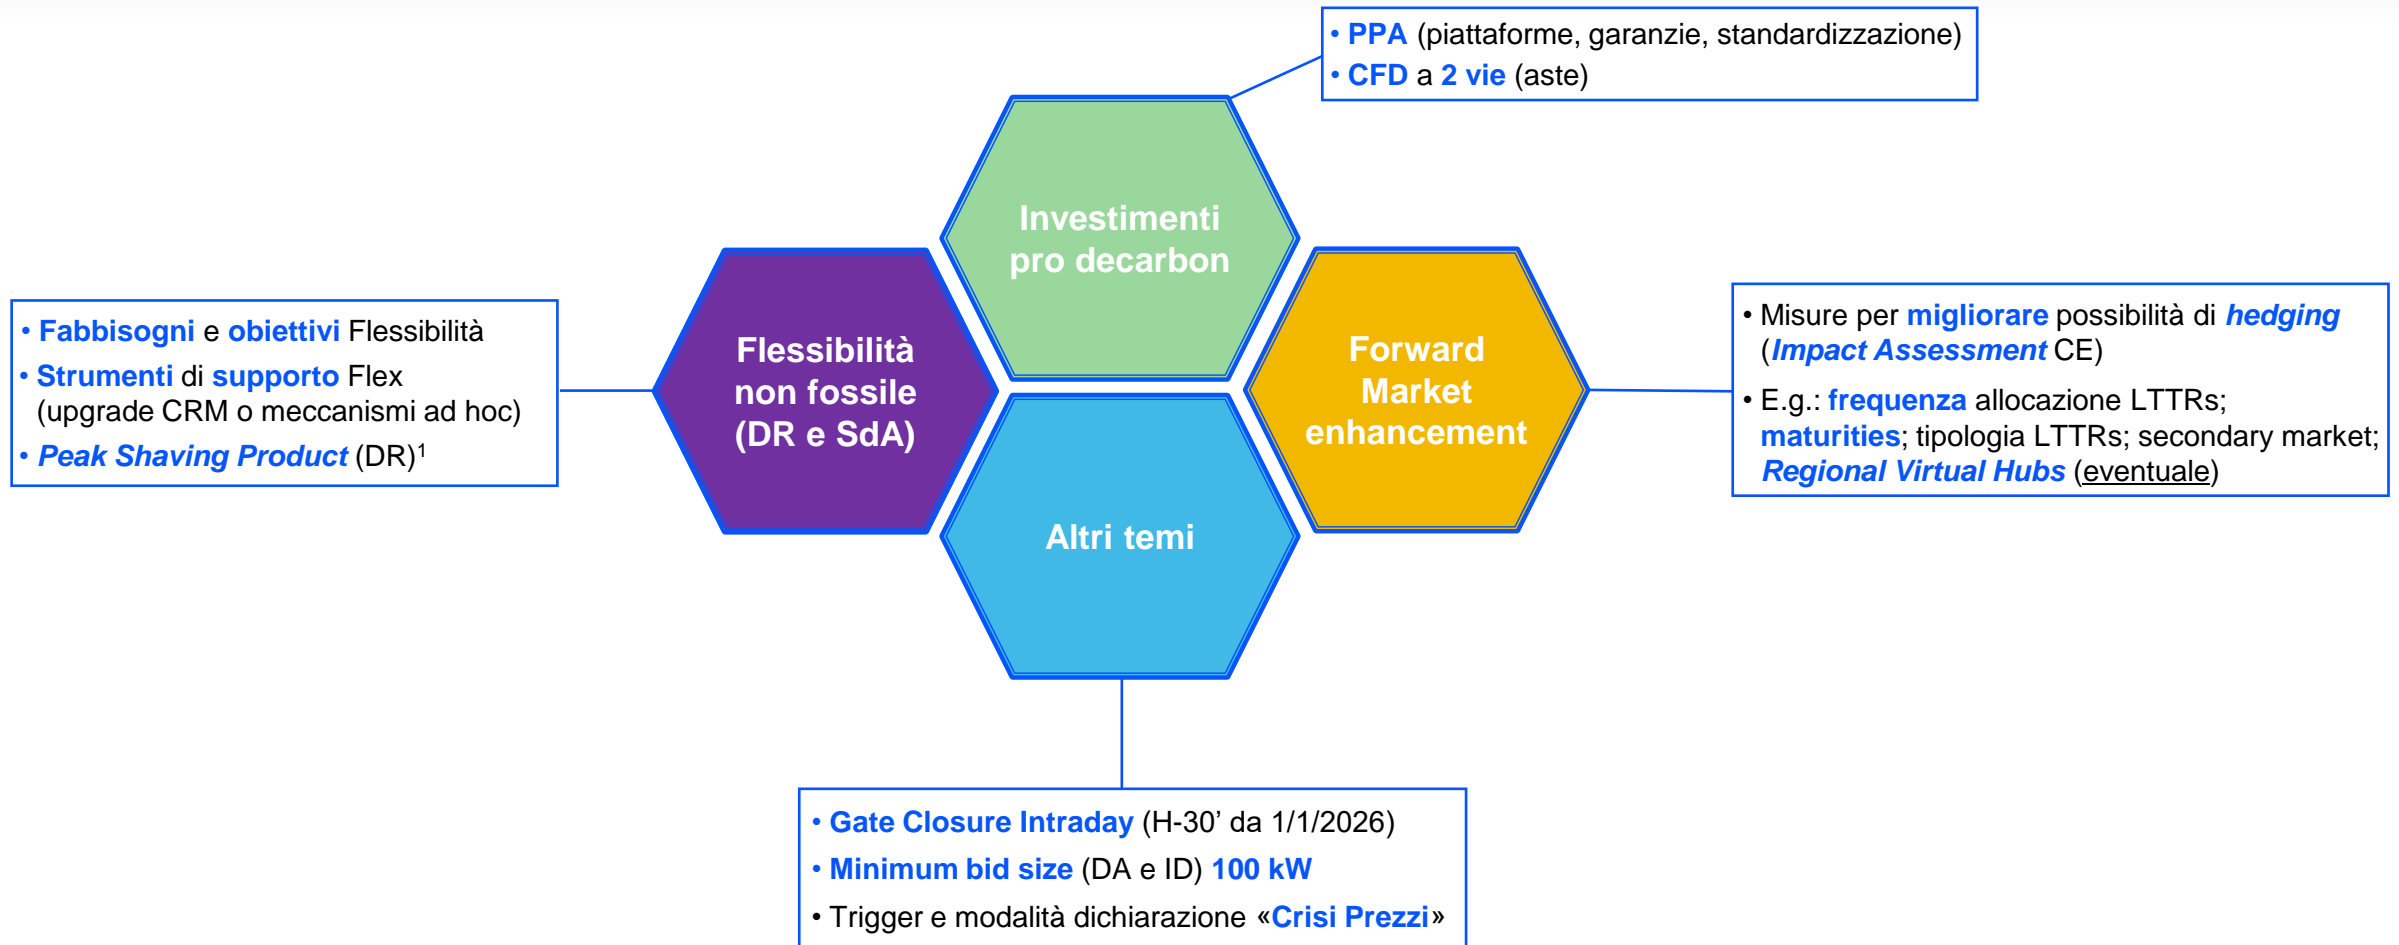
• PPA (piattaforme, garanzie, standardizzazione)
• CFD a 2 vie (aste)

Investimenti pro decarbon

• Fabbisogni e obiettivi Flessibilità
• Strumenti di supporto Flex (upgrade CRM o meccanismi ad hoc)
• Peak Shaving Product (DR)$^1$

Flessibilità non fossile (DR e SdA)

Forward Market enhancement

• Misure per migliorare possibilità di hedging (Impact Assessment CE)
• E.g.: frequenza allocazione LTTRs; maturities; tipologia LTTRs; secondary market; Regional Virtual Hubs (eventuale)

Altri temi

• Gate Closure Intraday (H-30’ da 1/1/2026)
• Minimum bid size (DA e ID) 100 kW
• Trigger e modalità dichiarazione «Crisi Prezzi»